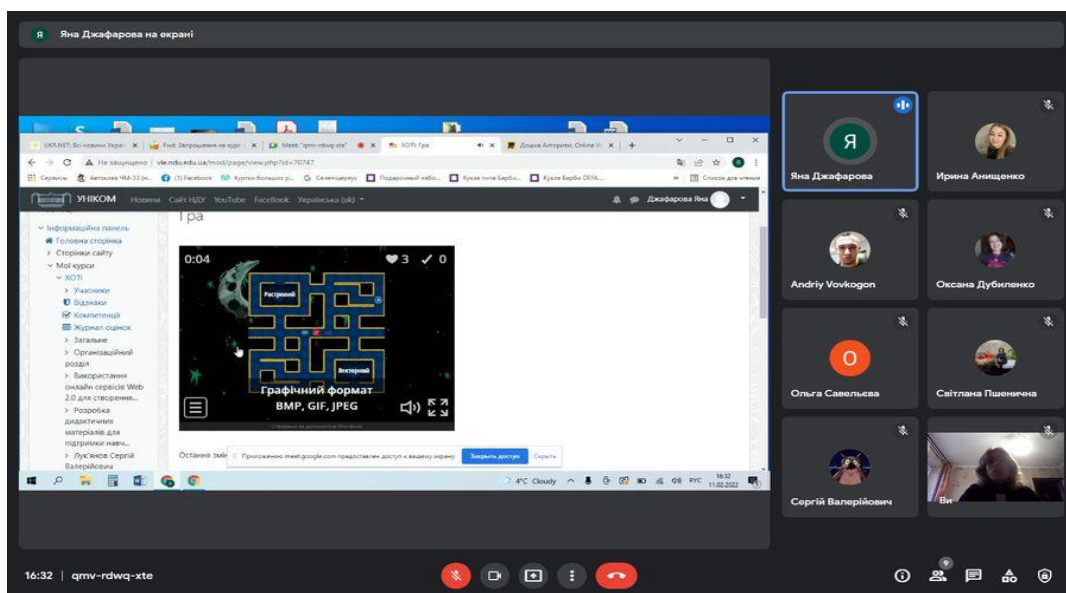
Я Яна Джафарова на екрані

UKR.NET: Всі новини Украї | Fwd: Запрошення на курс | Meet: "qmv-rdwq-xte" | ХОТі Гра | Дошка Алгоритм Online

Не захищено | vle.ndu.edu.ua/mod/page/view.php?id=70747

Сервисы | Автоклав ЧМ-33 (н... | (1) Facebook | Куртки большие р... | Селенщерус | Подарочный набо... | Кукла типа Барби... | Кукла Барби DEFA... | Список для чтения

УНІКОМ Новини Сайт НДУ YouTube Facebook Українська (uk) Джафарова Яна

Гра

Інформаційна панель
Головна сторінка
Сторінки сайту
Мої курси
ХОТі
Учасники
Відзнаки
Компетенції
Журнал оцінок
Загальне
Організаційний розділ
Використання онлайн сервісів Web 2.0 для створення...
Розробка дидактичних матеріалів для підтримки навч...
Лук'янов Сергій Валерійович

0:04 3 0
Растровий
Векторний
Графічний формат
BMP, GIF, JPEG

Останні змі

Приложению meet.google.com предоставлен доступ к вашему экрану. Закрыть доступ Скрыть

4°C Cloudy РУС 16:32 11.02.2022

Я
Яна Джафарова
Ирина Анищенко
Andriy Vovkogon
Оксана Дубиленко
О
Ольга Савельєва
Світлана Пшенична
Сергій Валерійович
Ви

16:32 | qmv-rdwq-xte
9